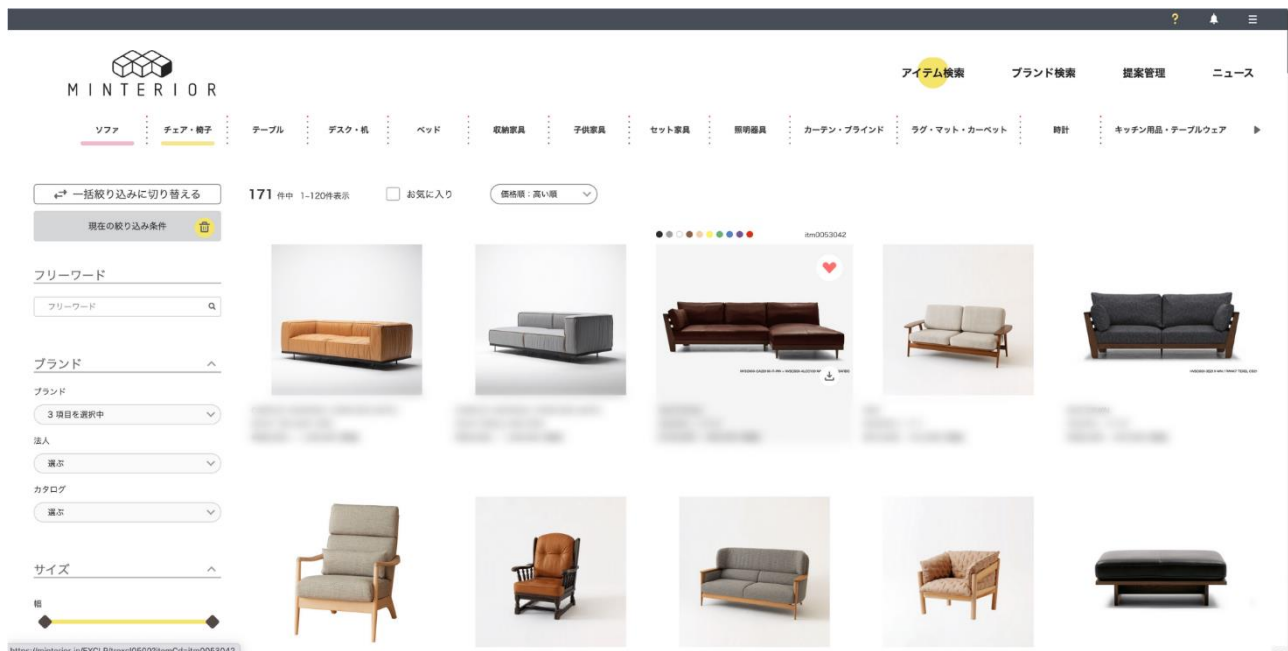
?

MINTERIOR

アイテム検索 ブランド検索 提案管理 ニュース

ソファ チェア・椅子 テーブル デスク・机 ベッド 収納家具 子供家具 セット家具 照明器具 カーテン・ブラインド ラグ・マット・カーペット 時計 キッチン用品・テーブルウェア

一括絞り込みに切り替える

現在の絞り込み条件

171 件中 1-120件表示

お気に入り

価格順：高い順

itm0053042

フリーワード

フリーワード

ブランド

ブランド

3 項目を選択中

法人

選ぶ

カタログ

選ぶ

サイズ

幅

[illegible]